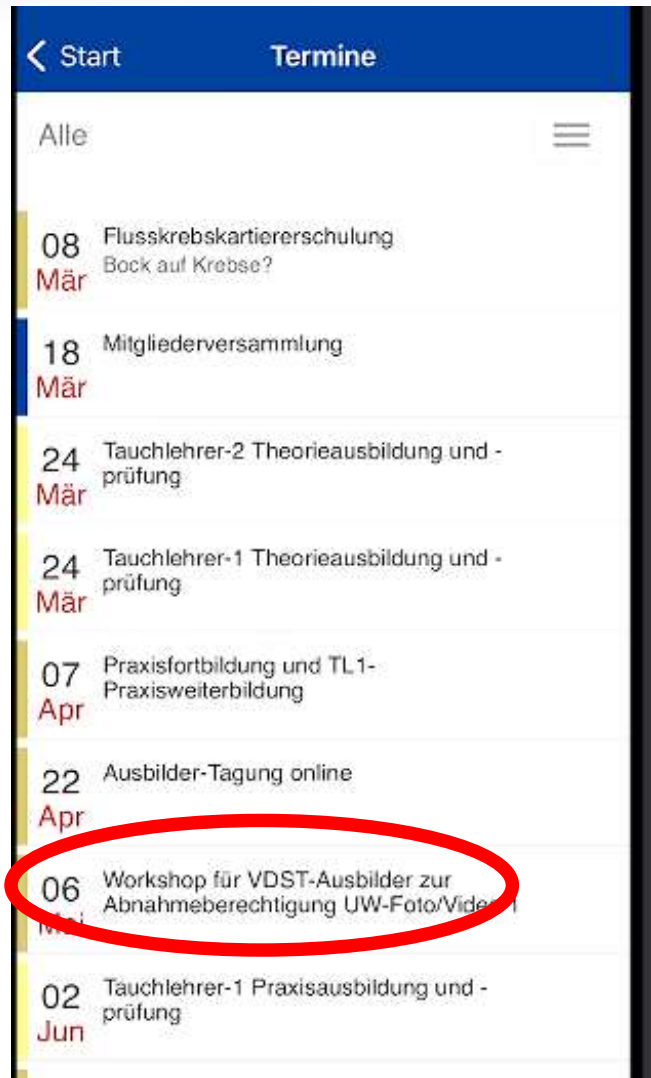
< Start Termine

Alle

08 Mär Flusskrebskartiererschulung
Bock auf Krebse?

18 Mär Mitgliederversammlung

24 Mär Tauchlehrer-2 Theorieausbildung und -prüfung

24 Mär Tauchlehrer-1 Theorieausbildung und -prüfung

07 Apr Praxisfortbildung und TL1-Praxisweiterbildung

22 Apr Ausbilder-Tagung online

06 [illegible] Workshop für VDST-Ausbilder zur Abnahmeberechtigung UW-Foto/Vide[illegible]

02 Jun Tauchlehrer-1 Praxisausbildung und -prüfung